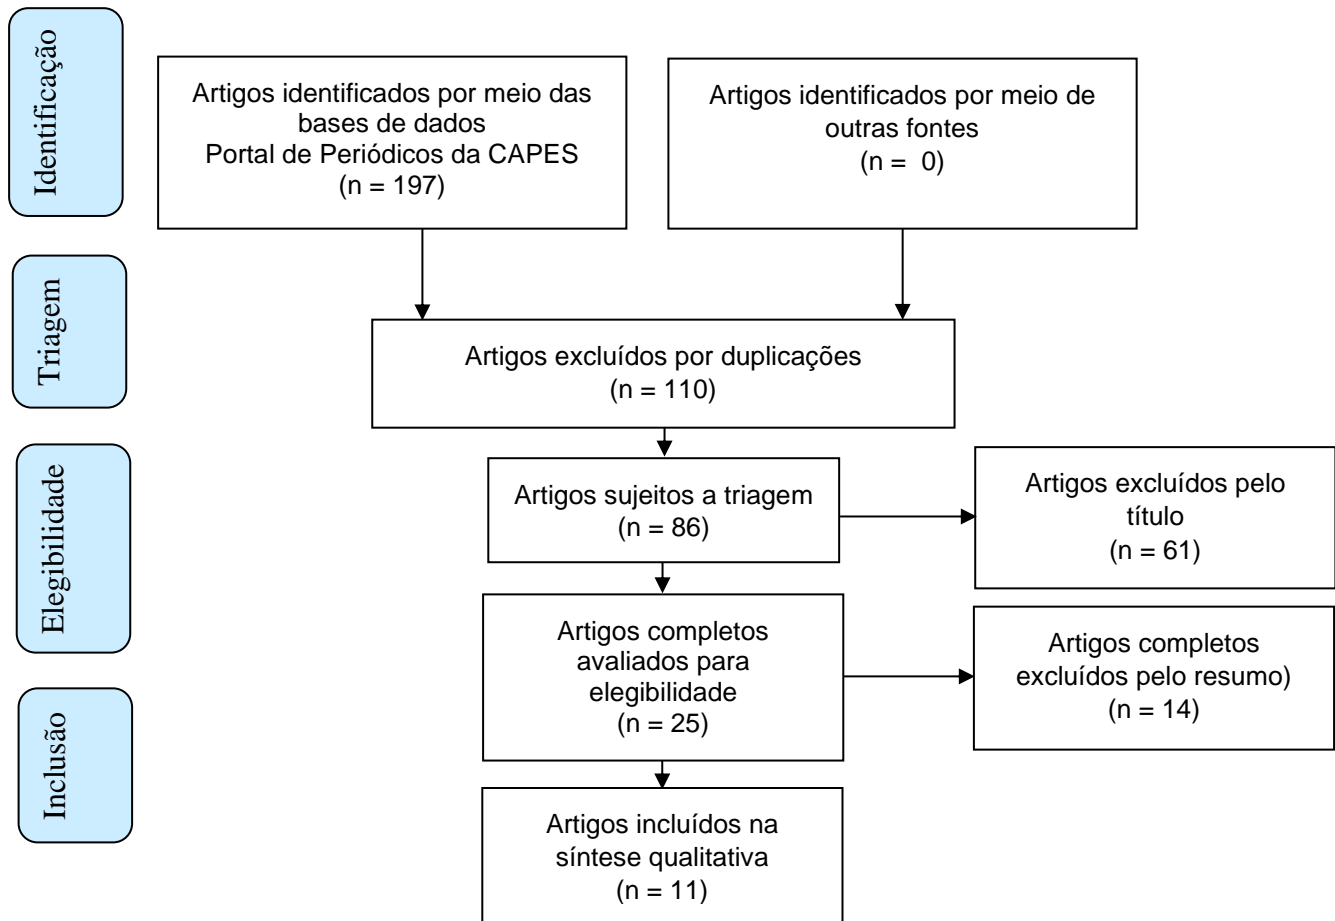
Identificação

Artigos identificados por meio das bases de dados Portal de Periódicos da CAPES (n = 197)

Artigos identificados por meio de outras fontes (n = 0)

Triagem

Artigos excluídos por duplicações (n = 110)

Elegibilidade

Artigos sujeitos a triagem (n = 86)

Artigos excluídos pelo título (n = 61)

Artigos completos avaliados para elegibilidade (n = 25)

Artigos completos excluídos pelo resumo) (n = 14)

Inclusão

Artigos incluídos na síntese qualitativa (n = 11)